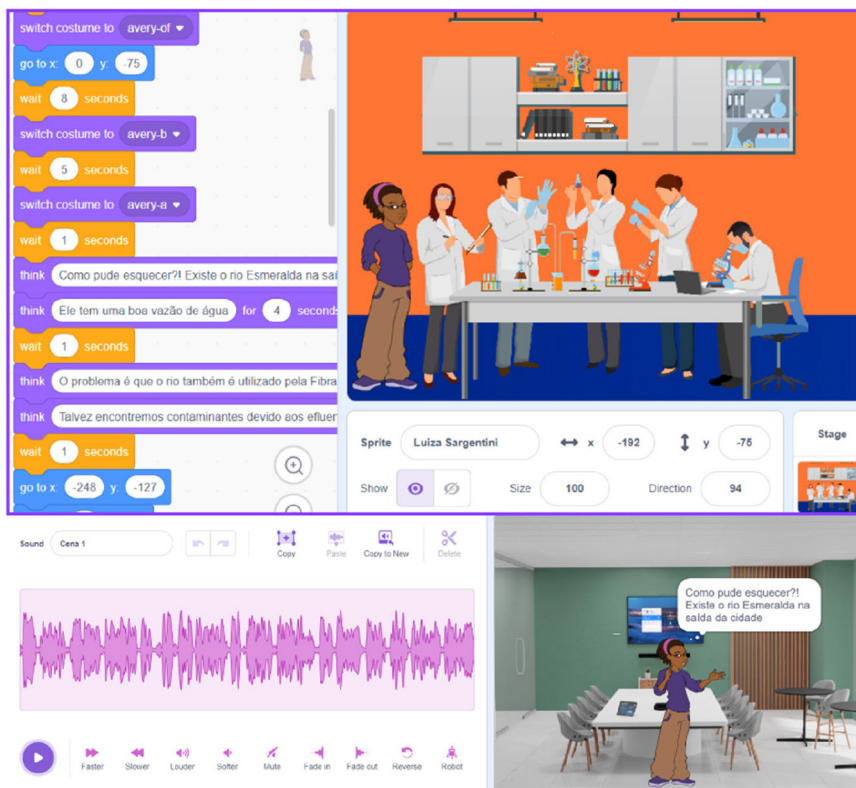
switch costume to avery-of

go to x: 0 y: -75

wait 8 seconds

switch costume to avery-b

wait 5 seconds

switch costume to avery-a

wait 1 seconds

think Como pude esquecer?! Existe o rio Esmeralda na saí

think Ele tem uma boa vazão de água for 4 seconds

wait 1 seconds

think O problema é que o rio também é utilizado pela Fibra

think Talvez encontremos contaminantes devido aos efluen

wait 1 seconds

go to x: -248 y: -127

Sprite Luiza Sargentini x -192 y -75

Show Size 100 Direction 94

Stage

Sound Cena 1

Copy Paste Copy to New Delete

Faster Slower Louder Softer Mute Fade in Fade out Reverse Robot

Como pude esquecer?! Existe o rio Esmeralda na saída da cidade